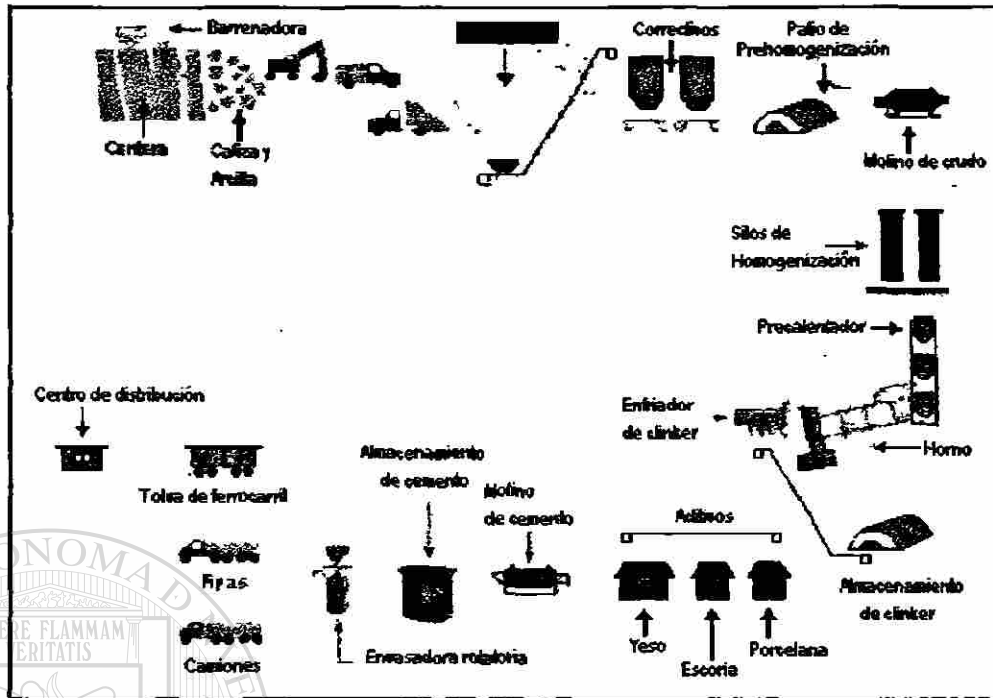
Barrenadora

Cantera

Caliza y Arcilla

Correctivos

Patio de Prehomogenización

Molino de crudo

Silos de Homogenización

Precalentador

Enfriador de clinker

Horno

Centro de distribución

Tolva de ferrocarril

Pipas

Camiones

Almacenamiento de cemento

Molino de cemento

Aditivos

Envasadora rotatoria

Yeso

Escoria

Porcelana

Almacenamiento de clinker

ONOMA

ERE FLAMMAM
VERITATIS